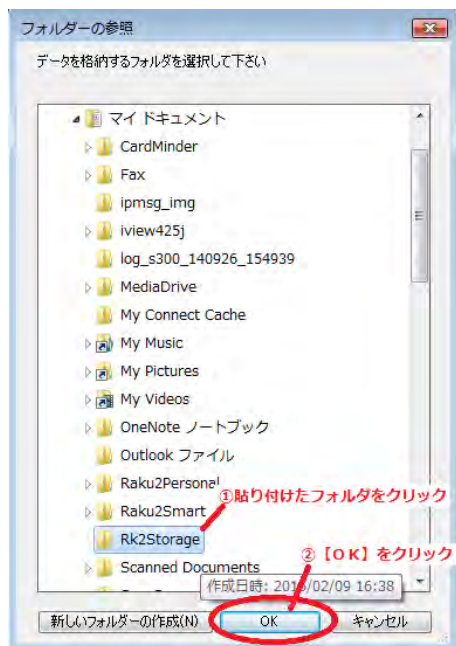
フォルダーの参照

データを格納するフォルダを選択して下さい

マイドキュメント
CardMinder
Fax
ipmsg_img
iview425j
log_s300_140926_154939
MediaDrive
My Connect Cache
My Music
My Pictures
My Videos
OneNote ノートブック
Outlook ファイル
Raku2Personal
Raku2Smart
Rk2Storage
Scanned Documents

①貼り付けたフォルダをクリック
②【OK】をクリック

作成日時: 201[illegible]/02/09 16:38

新しいフォルダーの作成(N)
OK
キャンセル